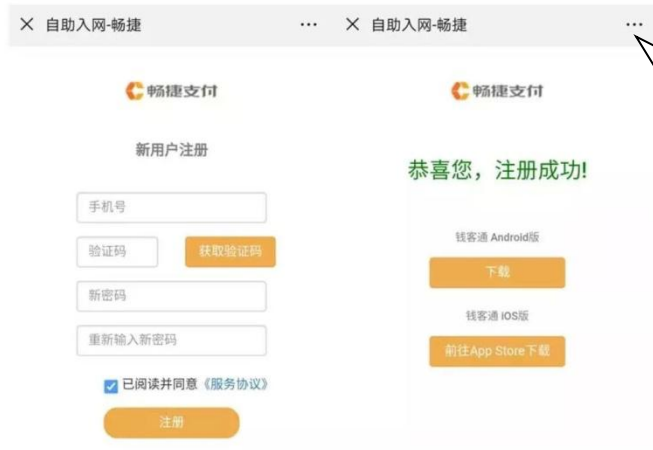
× 自助入网-畅捷 ···

畅捷支付

新用户注册

手机号

验证码

获取验证码

新密码

重新输入新密码

已阅读并同意《服务协议》

注册

× 自助入网-畅捷 ···

畅捷支付

恭喜您，注册成功!

钱客通 Android版

下载

钱客通 IOS版

前往App Store下载